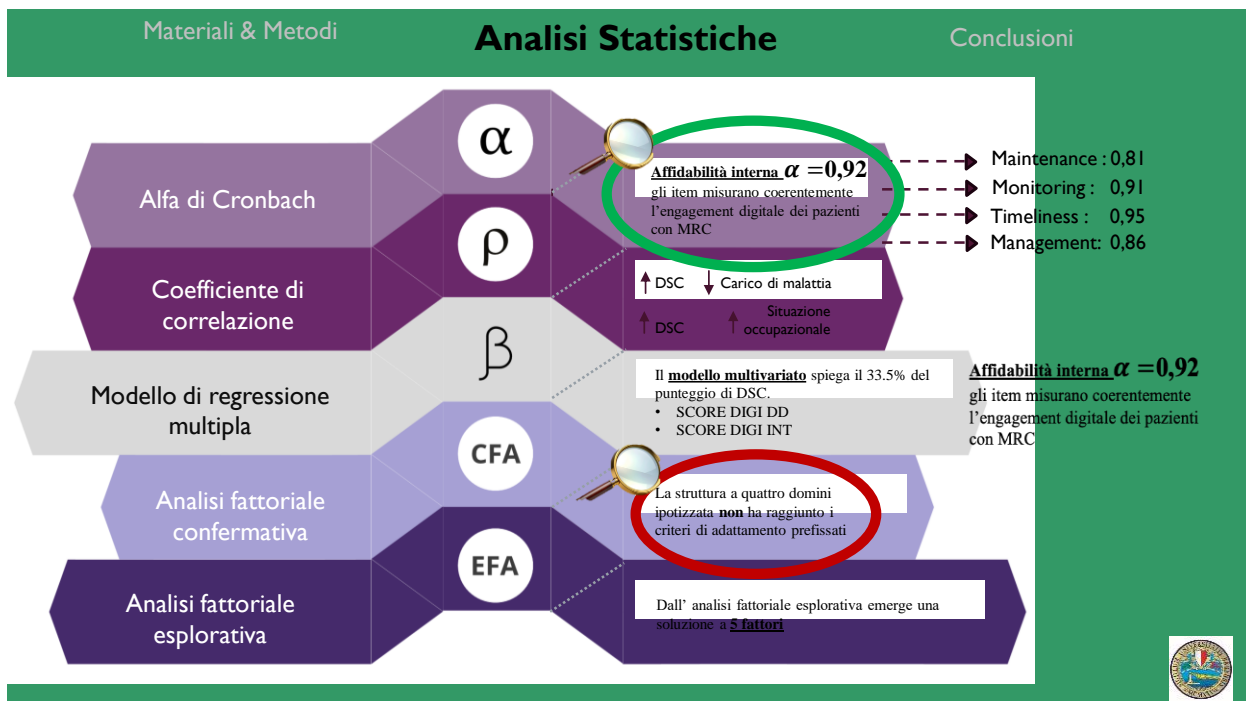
Materiali & Metodi

Analisi Statistiche

Conclusioni

α

Alfa di Cronbach

Affidabilità interna $\alpha = 0,92$
gli item misurano coerentemente l'engagement digitale dei pazienti con MRC

Maintenance : 0,81
Monitoring : 0,91
Timeliness : 0,95
Management: 0,86

ρ

Coefficiente di correlazione

↑ DSC ↓ Carico di malattia

↑ DSC ↑ Situazione occupazionale

β

Modello di regressione multipla

Il modello multivariato spiega il 33.5% del punteggio di DSC.
• SCORE DIGI DD
• SCORE DIGI INT

Affidabilità interna $\alpha = 0,92$
gli item misurano coerentemente l'engagement digitale dei pazienti con MRC

CFA

Analisi fattoriale confermativa

La struttura a quattro domini ipotizzata non ha raggiunto i criteri di adattamento prefissati

EFA

Analisi fattoriale esplorativa

Dall' analisi fattoriale esplorativa emerge una soluzione a 5 fattori